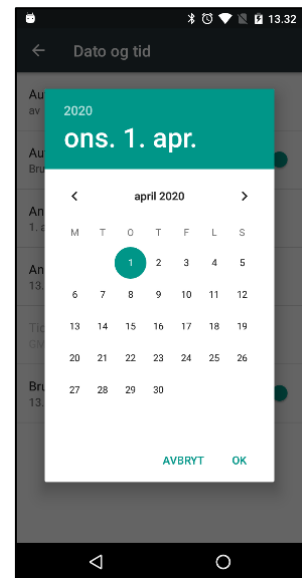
13.32

Dato og tid

Au
av

Au
Bru

An
1. e

An
13.

Tid
GM

Bru
13.

2020
ons. 1. apr.

april 2020

| M | T | O | T | F | L | S |
|---|---|---|---|---|---|---|
| | | 1 | 2 | 3 | 4 | 5 |
| 6 | 7 | 8 | 9 | 10 | 11 | 12 |
| 13 | 14 | 15 | 16 | 17 | 18 | 19 |
| 20 | 21 | 22 | 23 | 24 | 25 | 26 |
| 27 | 28 | 29 | 30 | | | |

AVBRYT OK